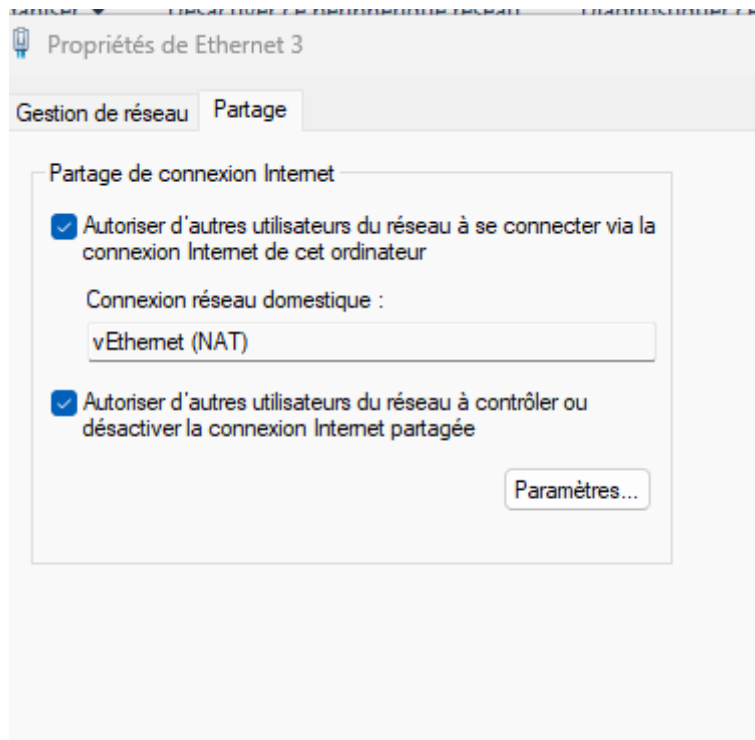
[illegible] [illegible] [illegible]

Propriétés de Ethernet 3

Gestion de réseau | Partage

Partage de connexion Internet

Autoriser d'autres utilisateurs du réseau à se connecter via la connexion Internet de cet ordinateur

Connexion réseau domestique :

vEthernet (NAT)

Autoriser d'autres utilisateurs du réseau à contrôler ou désactiver la connexion Internet partagée

Paramètres...